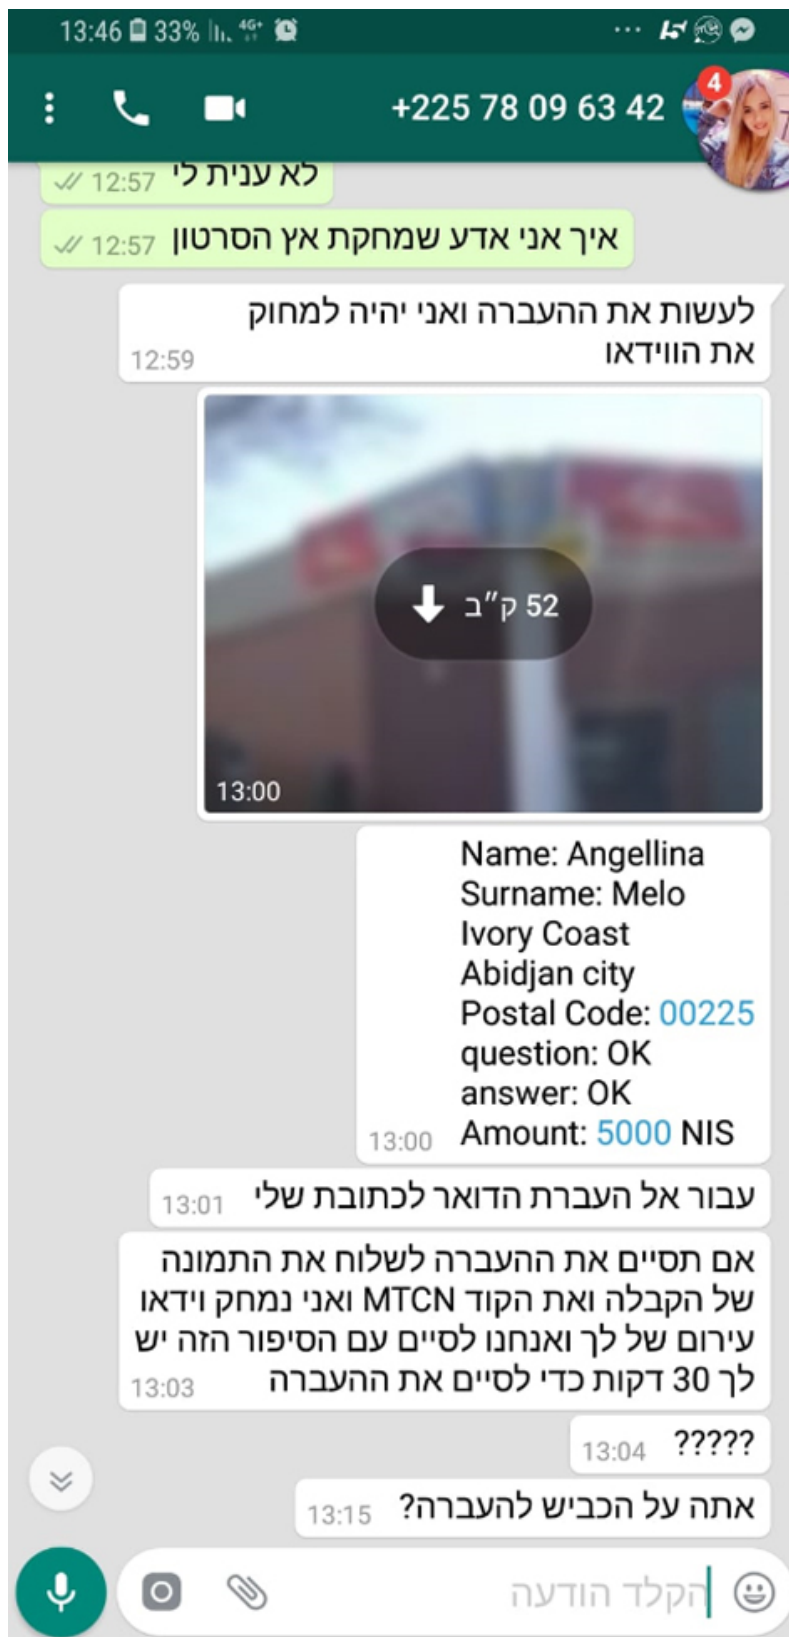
13:46 33% 4G

+225 78 09 63 42

4

לא ענית לי 12:57

איך אני אדע שמחקת אץ הסרטון 12:57

לעשות את ההעברה ואני יהיה למחוק את הווידאו
12:59

52 ק"ב
13:00

Name: Angellina
Surname: Melo
Ivory Coast
Abidjan city
Postal Code: 00225
question: OK
answer: OK
Amount: 5000 NIS
13:00

עבור אל העברת הדואר לכתובת שלי 13:01

אם תסיים את ההעברה לשלוח את התמונה של הקבלה ואת הקוד MTCN ואני נמחק וידאו עירום של לך ואנחנו לסיים עם הסיפור הזה יש לך 30 דקות כדי לסיים את ההעברה
13:03

????? 13:04

אתה על הכביש להעברה? 13:15

הקלד הודעה